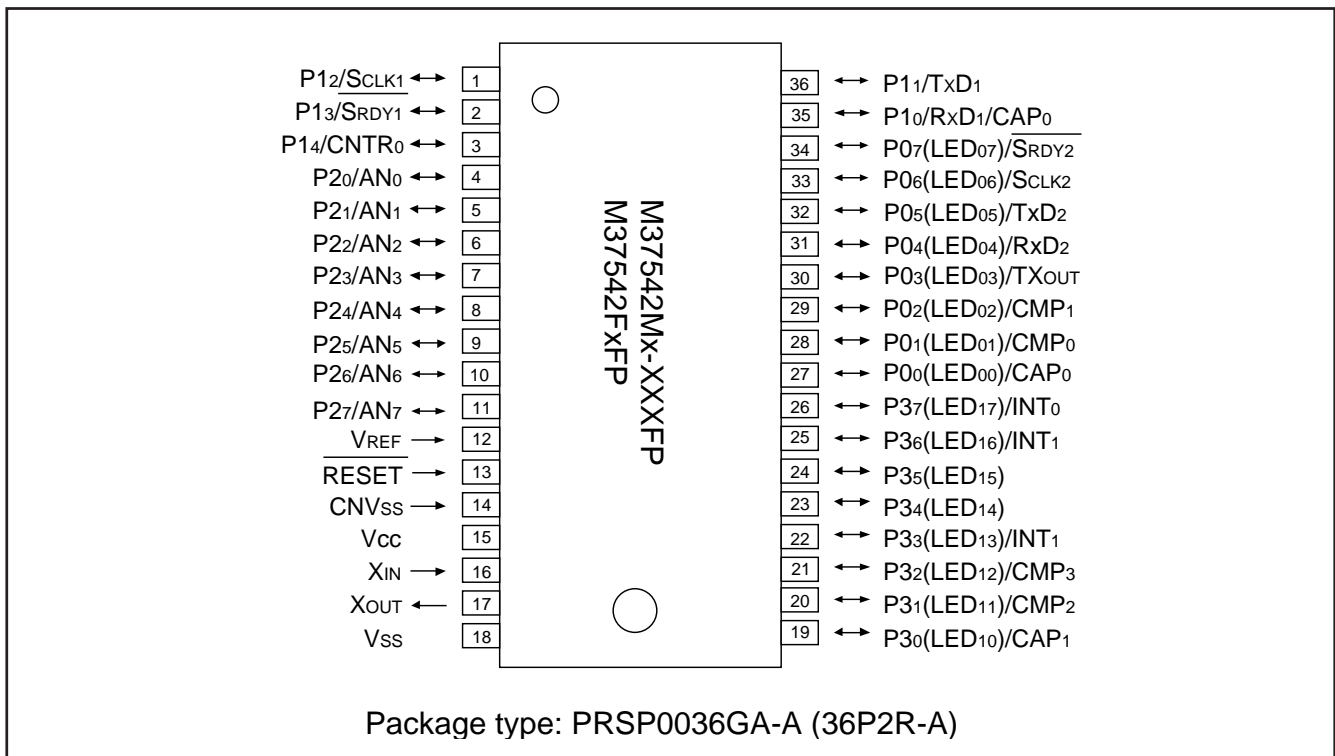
$P1_2/\overline{S_{CLK1}}$ 1
$P1_3/S_{RDY1}$ 2
$P1_4/CNTR_0$ 3
$P2_0/AN_0$ 4
$P2_1/AN_1$ 5
$P2_2/AN_2$ 6
$P2_3/AN_3$ 7
$P2_4/AN_4$ 8
$P2_5/AN_5$ 9
$P2_6/AN_6$ 10
$P2_7/AN_7$ 11
$V_{REF}$ 12
$\overline{RESET}$ 13
$CNV_{SS}$ 14
$V_{CC}$ 15
$X_{IN}$ 16
$X_{OUT}$ 17
$V_{SS}$ 18

M37542Mx-XXXFP
M37542FxFP

36 $P1_1/T_XD_1$
35 $P1_0/R_XD_1/CAP_0$
34 $P0_7(LED_{07})/\overline{S_{RDY2}}$
33 $P0_6(LED_{06})/S_{CLK2}$
32 $P0_5(LED_{05})/TxD_2$
31 $P0_4(LED_{04})/RxD_2$
30 $P0_3(LED_{03})/TX_{OUT}$
29 $P0_2(LED_{02})/CMP_1$
28 $P0_1(LED_{01})/CMP_0$
27 $P0_0(LED_{00})/CAP_0$
26 $P3_7(LED_{17})/INT_0$
25 $P3_6(LED_{16})/INT_1$
24 $P3_5(LED_{15})$
23 $P3_4(LED_{14})$
22 $P3_3(LED_{13})/INT_1$
21 $P3_2(LED_{12})/CMP_3$
20 $P3_1(LED_{11})/CMP_2$
19 $P3_0(LED_{10})/CAP_1$

Package type: PRSP0036GA-A (36P2R-A)